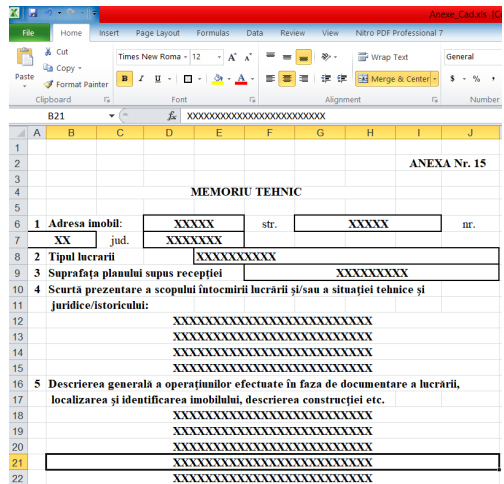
Anexe_Cad.xls (C

File | Home | Insert | Page Layout | Formulas | Data | Review | View | Nitro PDF Professional 7

Cut
Copy
Paste
Format Painter
Clipboard

Times New Roma | 12 | A A
B I U
Font

Wrap Text
Merge & Center
Alignment

General
$ - %
Number

B21 | fx | XXXXXXXXXXXXXXXXXXXXXXXXXX

| | A | B | C | D | E | F | G | H | I | J |
|---|---|---|---|---|---|---|---|---|---|---|
| 1 | | | | | | | | | | |
| 2 | | | | | | | | | ANEXA Nr. 15 | |
| 3 | | | | | | | | | | |
| 4 | | | | MEMORIU TEHNIC | | | | | | |
| 5 | | | | | | | | | | |
| 6 | | 1 Adresa imobil: | | XXXXX | | str. | XXXXX | | | nr. |
| 7 | | XX | jud. | XXXXXXX | | | | | | |
| 8 | | 2 Tipul lucrarii | | | XXXXXXXXXX | | | | | |
| 9 | | 3 Suprafaţa planului supus recepţiei | | | | | XXXXXXXXX | | | |
| 10 | | 4 Scurtă prezentare a scopului întocmirii lucrării şi/sau a situaţiei tehnice şi | | | | | | | | |
| 11 | | juridice/istoricului: | | | | | | | | |
| 12 | | | | XXXXXXXXXXXXXXXXXXXXXXXXXX | | | | | | |
| 13 | | | | XXXXXXXXXXXXXXXXXXXXXXXXXX | | | | | | |
| 14 | | | | XXXXXXXXXXXXXXXXXXXXXXXXXX | | | | | | |
| 15 | | | | XXXXXXXXXXXXXXXXXXXXXXXXXX | | | | | | |
| 16 | | 5 Descrierea generală a operaţiunilor efectuate în faza de documentare a lucrării, | | | | | | | | |
| 17 | | localizarea şi identificarea imobilului, descrierea construcţiei etc. | | | | | | | | |
| 18 | | | | XXXXXXXXXXXXXXXXXXXXXXXXXX | | | | | | |
| 19 | | | | XXXXXXXXXXXXXXXXXXXXXXXXXX | | | | | | |
| 20 | | | | XXXXXXXXXXXXXXXXXXXXXXXXXX | | | | | | |
| 21 | | | | XXXXXXXXXXXXXXXXXXXXXXXXXX | | | | | | |
| 22 | | | | XXXXXXXXXXXXXXXXXXXXXXXXXX | | | | | | |